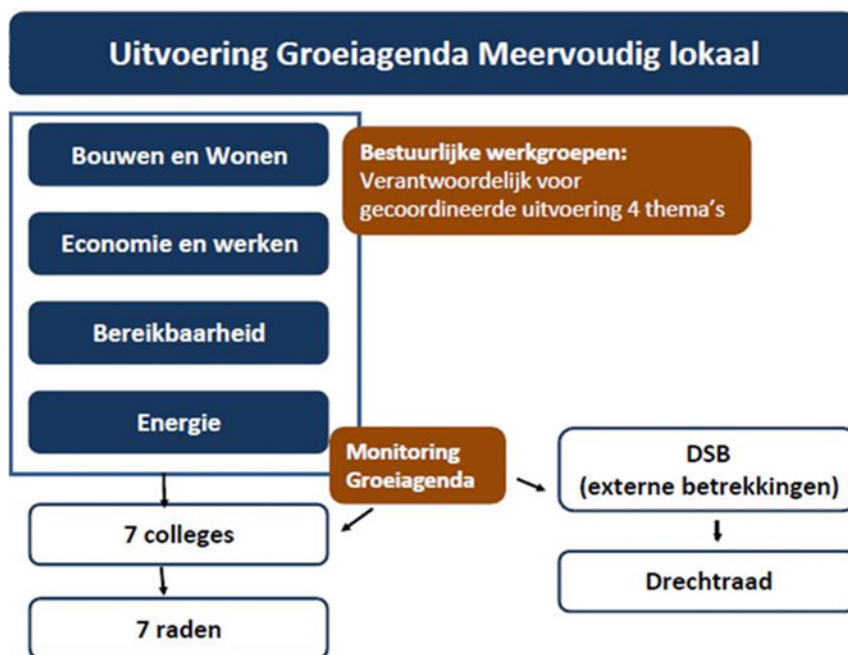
Uitvoering Groeiagenda Meervoudig lokaal

Bouwen en Wonen

Economie en werken

Bereikbaarheid

Energie

Bestuurlijke werkgroepen:
Verantwoordelijk voor gecoordineerde uitvoering 4 thema's

Monitoring Groeiagenda

7 colleges

7 raden

DSB
(externe betrekkingen)

Drechtraad